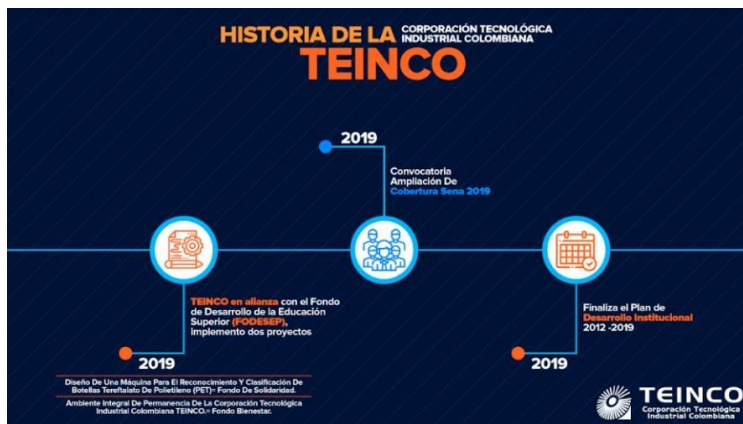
HISTORIA DE LA CORPORACIÓN TECNOLÓGICA INDUSTRIAL COLOMBIANA
TEINCO

2019

Convocatoria Ampliación De Cobertura Sena 2019

TEINCO en alianza con el Fondo de Desarrollo de la Educación Superior (FODESEP), implemento dos proyectos

2019

Diseño De Una Máquina Para El Reconocimiento Y Clasificación De Botellas Tereftalato De Polietileno (PET)= Fondo De Solidaridad.

Ambiente Integral De Permanencia De La Corporación Tecnológica Industrial Colombiana TEINCO.= Fondo Bienestar.

Finaliza el Plan de Desarrollo Institucional 2012 -2019

2019

TEINCO
Corporación Tecnológica Industrial Colombiana